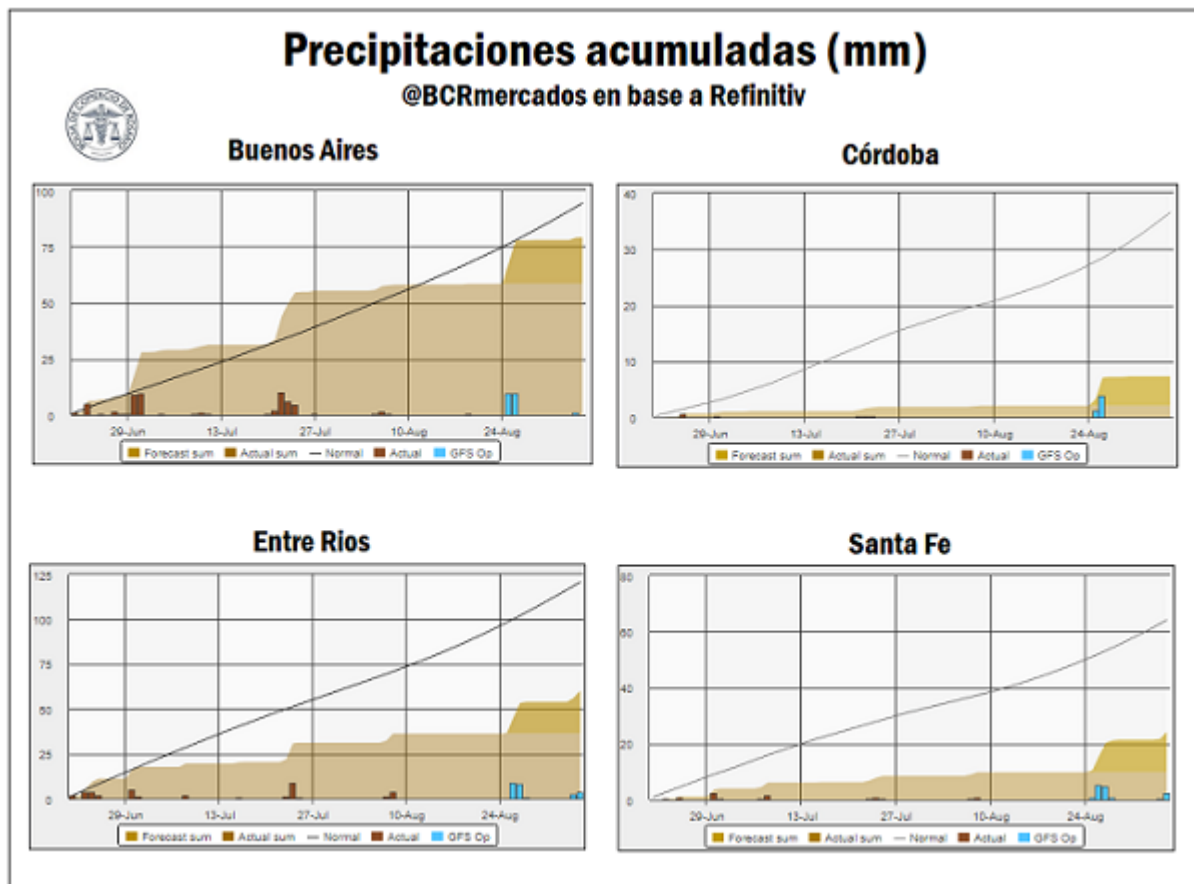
Precipitaciones acumuladas (mm)
@BCRmercados en base a Refinitiv

Buenos Aires

100
75
50
25
0
29-Jun
13-Jul
27-Jul
10-Aug
24-Aug
Forecast sum
Actual sum
Normal
Actual
GFS Op

Córdoba

40
30
20
10
0
29-Jun
13-Jul
27-Jul
10-Aug
24-Aug
Forecast sum
Actual sum
Normal
Actual
GFS Op

Entre Rios

125
100
75
50
25
0
29-Jun
13-Jul
27-Jul
10-Aug
24-Aug
Forecast sum
Actual sum
Normal
Actual
GFS Op

Santa Fe

80
60
40
20
0
29-Jun
13-Jul
27-Jul
10-Aug
24-Aug
Forecast sum
Actual sum
Normal
Actual
GFS Op